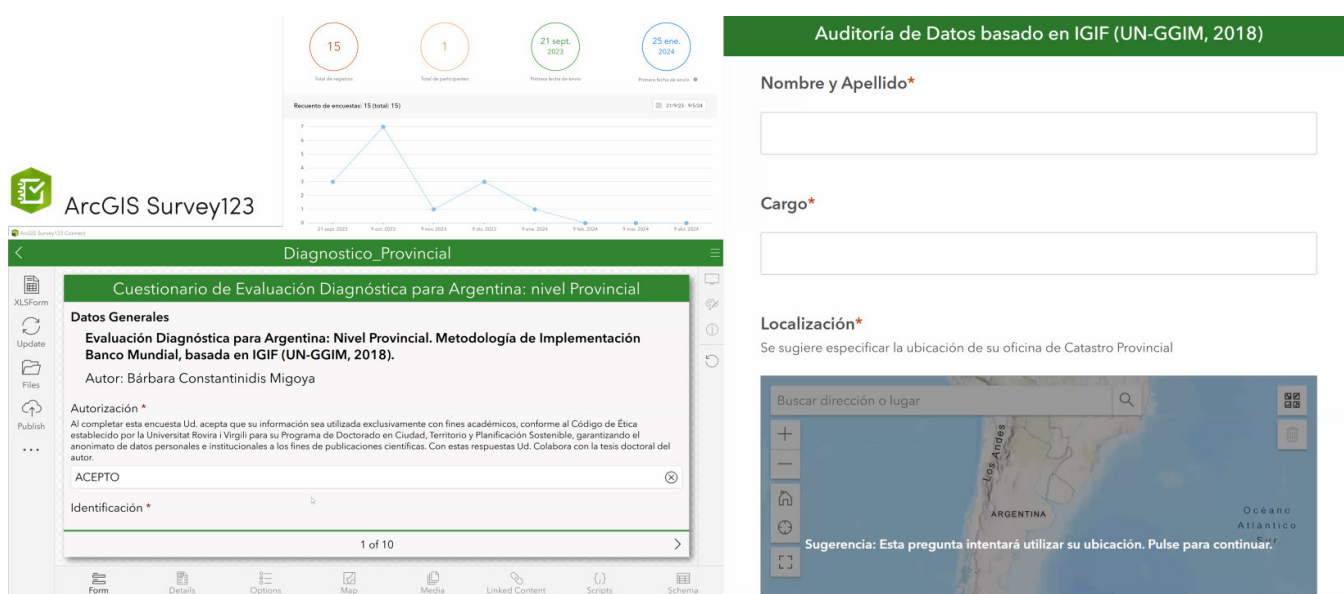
15
Total de registros

1
Total de participantes

21 sept. 2023
Primera fecha de envío

25 ene. 2024
Primera fecha de envío

Recuento de encuestas: 15 (total: 15)

21/9/23 - 9/5/24

7
6
5
4
3
2
1
0

21 sept. 2023 9 oct. 2023 9 nov. 2023 9 dic. 2023 9 ene. 2024 9 feb. 2024 9 mar. 2024 9 abr. 2024

ArcGIS Survey123

ArcGIS Survey123 Connect

Diagnostico_Provincial

XLSForm
Update
Files
Publish
...

Cuestionario de Evaluación Diagnóstica para Argentina: nivel Provincial

Datos Generales

Evaluación Diagnóstica para Argentina: Nivel Provincial. Metodología de Implementación Banco Mundial, basada en IGIF (UN-GGIM, 2018).

Autor: Bárbara Constantinidis Migoya

Autorización *

Al completar esta encuesta Ud. acepta que su información sea utilizada exclusivamente con fines académicos, conforme al Código de Ética establecido por la Universitat Rovira i Virgili para su Programa de Doctorado en Ciudad, Territorio y Planificación Sostenible, garantizando el anonimato de datos personales e institucionales a los fines de publicaciones científicas. Con estas respuestas Ud. Colabora con la tesis doctoral del autor.

ACEPTO

Identificación *

1 of 10

Form Details Options Map Media Linked Content Scripts Schema

Auditoría de Datos basado en IGIF (UN-GGIM, 2018)

Nombre y Apellido*

Cargo*

Localización*

Se sugiere especificar la ubicación de su oficina de Catastro Provincial

Buscar dirección o lugar

Los Andes

ARGENTINA

Océano Atlántico Sur

Sugerencia: Esta pregunta intentará utilizar su ubicación. Pulse para continuar.